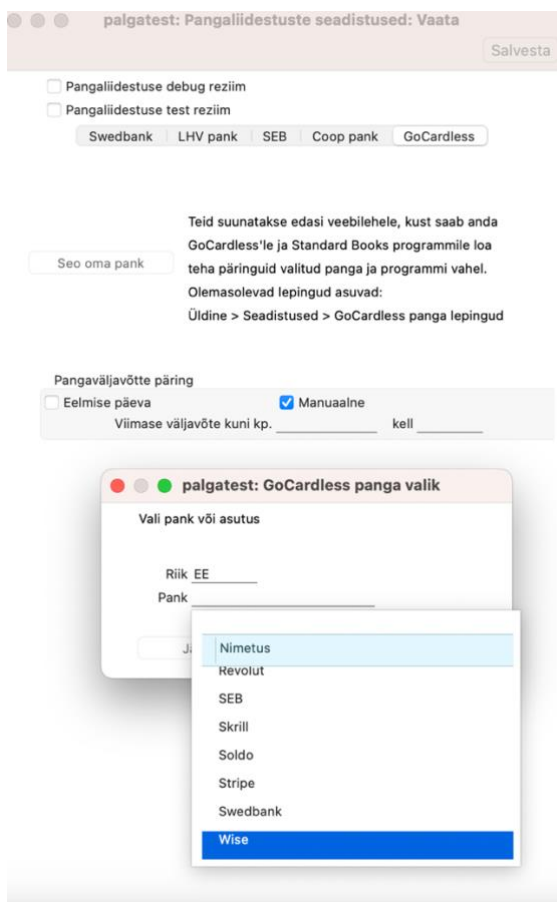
palgatest: Pangaliidestuste seadistused: Vaata

Salvesta

Pangaliidestuse debug reziim

Pangaliidestuse test reziim

Swedbank | LHV pank | SEB | Coop pank | GoCardless

Seo oma pank

Teid suunatakse edasi veebilehele, kust saab anda GoCardless'le ja Standard Books programmile loa teha päringuid valitud panga ja programmi vahel. Olemasolevad lepingud asuvad: Üldine > Seadistused > GoCardless panga lepingud

Pangaväljavõtte päring

Eelmise päeva

Manuaalne

Viimase väljavõte kuni kp.

kell

palgatest: GoCardless panga valik

Vali pank või asutus

Riik EE

Pank

J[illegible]

Nimetus

Revolut

SEB

Skrill

Soldo

Stripe

Swedbank

Wise